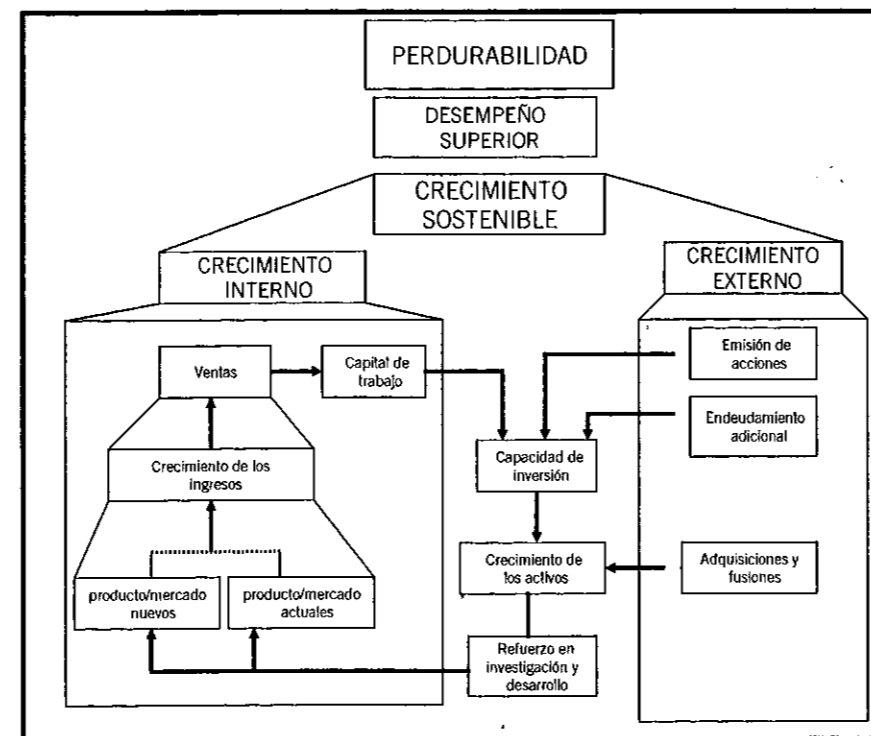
PERDURABILIDAD

DESEMPEÑO SUPERIOR

CRECIMIENTO SOSTENIBLE

CRECIMIENTO INTERNO

CRECIMIENTO EXTERNO

Ventas

Capital de trabajo

Emisión de acciones

Endeudamiento adicional

Crecimiento de los ingresos

Capacidad de inversión

Crecimiento de los activos

Adquisiciones y fusiones

producto/mercado nuevos

producto/mercado actuales

Refuerzo en investigación y desarrollo